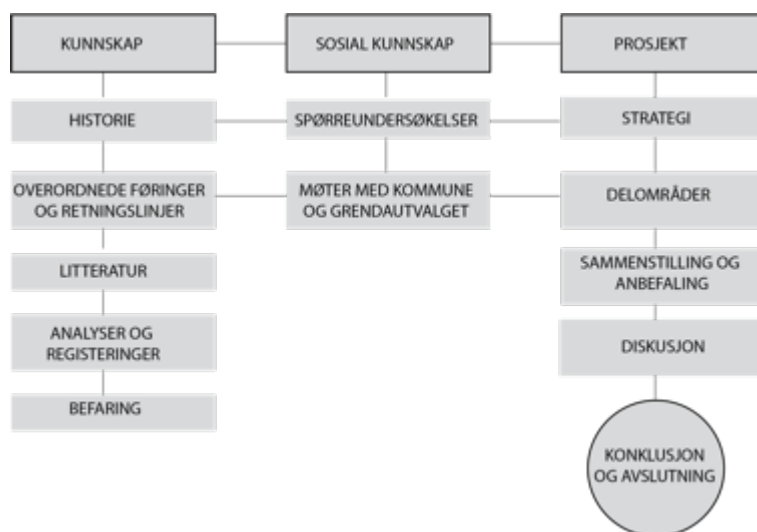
KUNNSKAP

SOSIAL KUNNSKAP

PROSJEKT

HISTORIE

SPØRREUNDERSØKELSER

STRATEGI

OVERORDNEDE FØRINGER OG RETNINGSLINJER

MØTER MED KOMMUNE OG GRENDAUTVALGET

DELOMRÅDER

LITTERATUR

SAMMENSTILLING OG ANBEFALING

ANALYSER OG REGISTERINGER

DISKUSJON

BEFARING

KONKLUSJON OG AVSLUTNING